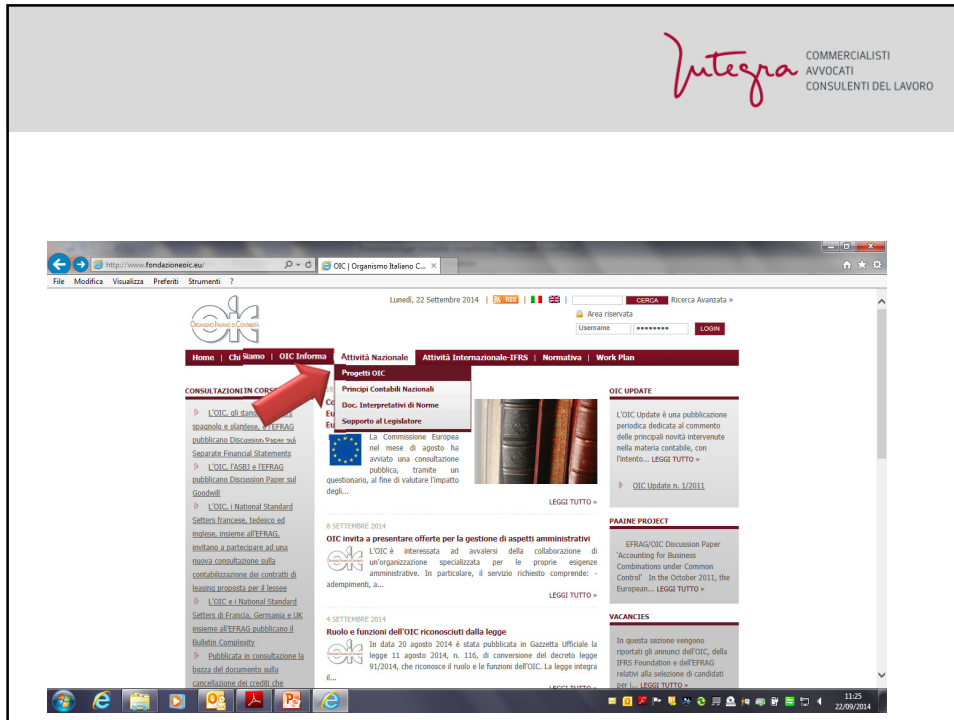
integra COMMERCIALISTI AVVOCATI CONSULENTI DEL LAVORO

http://www.fondazioneoic.eu/
OIC | Organismo Italiano C...
File Modifica Visualizza Preferiti Strumenti ?

Organismo Italiano di Contabilità

Lunedì, 22 Settembre 2014 | RSS | | CERCA Ricerca Avanzata »
Area riservata
Username •••••••• LOGIN

Home | Chi Siamo | OIC Informa | Attività Nazionale | Attività Internazionale-IFRS | Normativa | Work Plan

Progetti OIC
Principi Contabili Nazionali
Doc. Interpretativi di Norme
Supporto al Legislatore

CONSULTAZIONI IN CORSO

L'OIC, gli standard setters spagnolo e olandese, e l'EFRAG pubblicano Discussion Paper sul Separate Financial Statements

L'OIC, l'ASBJ e l'EFRAG pubblicano Discussion Paper sul Goodwill

L'OIC, i National Standard Setters francese, tedesco ed inglese, insieme all'EFRAG, invitano a partecipare ad una nuova consultazione sulla contabilizzazione dei contratti di leasing proposta per il lessee

L'OIC e i National Standard Setters di Francia, Germania e UK insieme all'EFRAG pubblicano il Bulletin Complexity

Pubblicata in consultazione la bozza del documento sulla cancellazione dei crediti che

Co
Eu
Eu

La Commissione Europea nel mese di agosto ha avviato una consultazione pubblica, tramite un questionario, al fine di valutare l'impatto degli...

LEGGI TUTTO »

8 SETTEMBRE 2014
OIC invita a presentare offerte per la gestione di aspetti amministrativi
L'OIC è interessata ad avvalersi della collaborazione di un'organizzazione specializzata per le proprie esigenze amministrative. In particolare, il servizio richiesto comprende: - adempimenti, a...
LEGGI TUTTO »

4 SETTEMBRE 2014
Ruolo e funzioni dell'OIC riconosciuti dalla legge
In data 20 agosto 2014 è stata pubblicata in Gazzetta Ufficiale la legge 11 agosto 2014, n. 116, di conversione del decreto legge 91/2014, che riconosce il ruolo e le funzioni dell'OIC. La legge integra il...
LEGGI TUTTO »

OIC UPDATE
L'OIC Update è una pubblicazione periodica dedicata al commento delle principali novità intervenute nella materia contabile, con l'intento... LEGGI TUTTO »
OIC Update n. 1/2011

PAAINE PROJECT
EFRAG/OIC Discussion Paper 'Accounting for Business Combinations under Common Control' In the October 2011, the European... LEGGI TUTTO »

VACANCIES
In questa sezione vengono riportati gli annunci dell'OIC, della IFRS Foundation e dell'EFRAG relativi alla selezione di candidati per i... LEGGI TUTTO »

11:25
22/09/2014